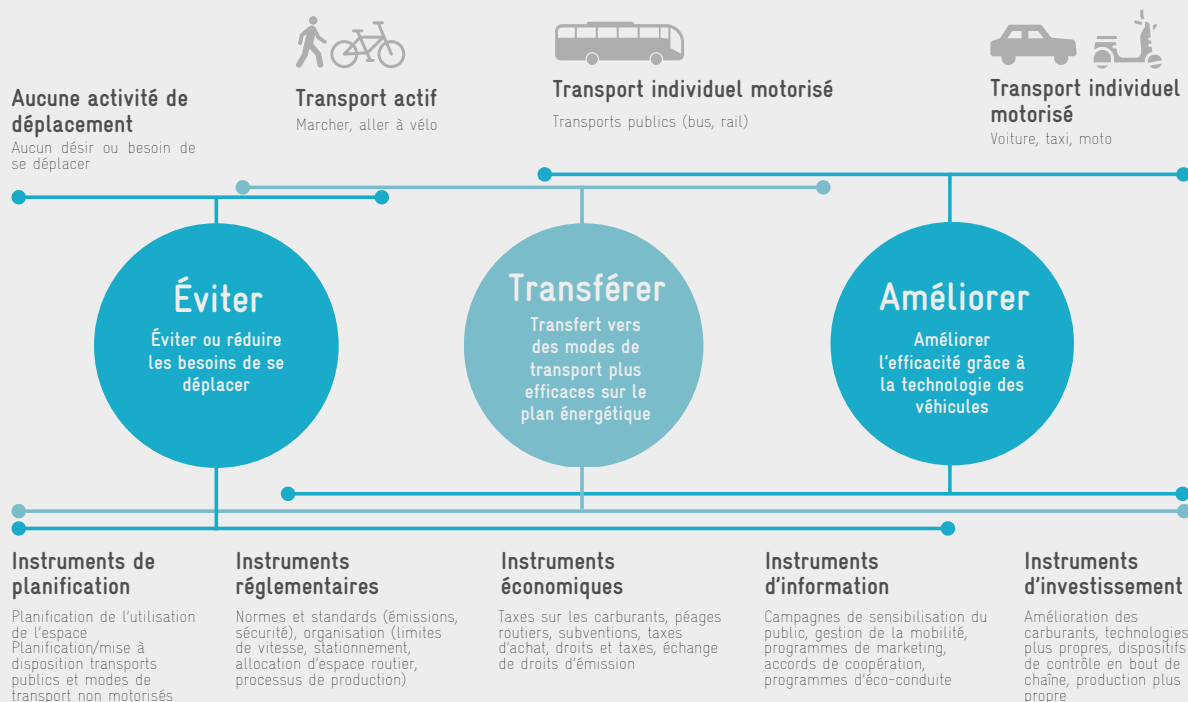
Aucune activité de déplacement
Aucun désir ou besoin de se déplacer

Transport actif
Marcher, aller à vélo

Transport individuel motorisé
Transports publics (bus, rail)

Transport individuel motorisé
Voiture, taxi, moto

Éviter
Éviter ou réduire les besoins de se déplacer

Transférer
Transfert vers des modes de transport plus efficaces sur le plan énergétique

Améliorer
Améliorer l'efficacité grâce à la technologie des véhicules

Instruments de planification
Planification de l'utilisation de l'espace
Planification/mise à disposition transports publics et modes de transport non motorisés

Instruments réglementaires
Normes et standards (émissions, sécurité), organisation (limites de vitesse, stationnement, allocation d'espace routier, processus de production)

Instruments économiques
Taxes sur les carburants, péages routiers, subventions, taxes d'achat, droits et taxes, échange de droits d'émission

Instruments d'information
Campagnes de sensibilisation du public, gestion de la mobilité, programmes de marketing, accords de coopération, programmes d'éco-conduite

Instruments d'investissement
Amélioration des carburants, technologies plus propres, dispositifs de contrôle en bout de chaîne, production plus propre